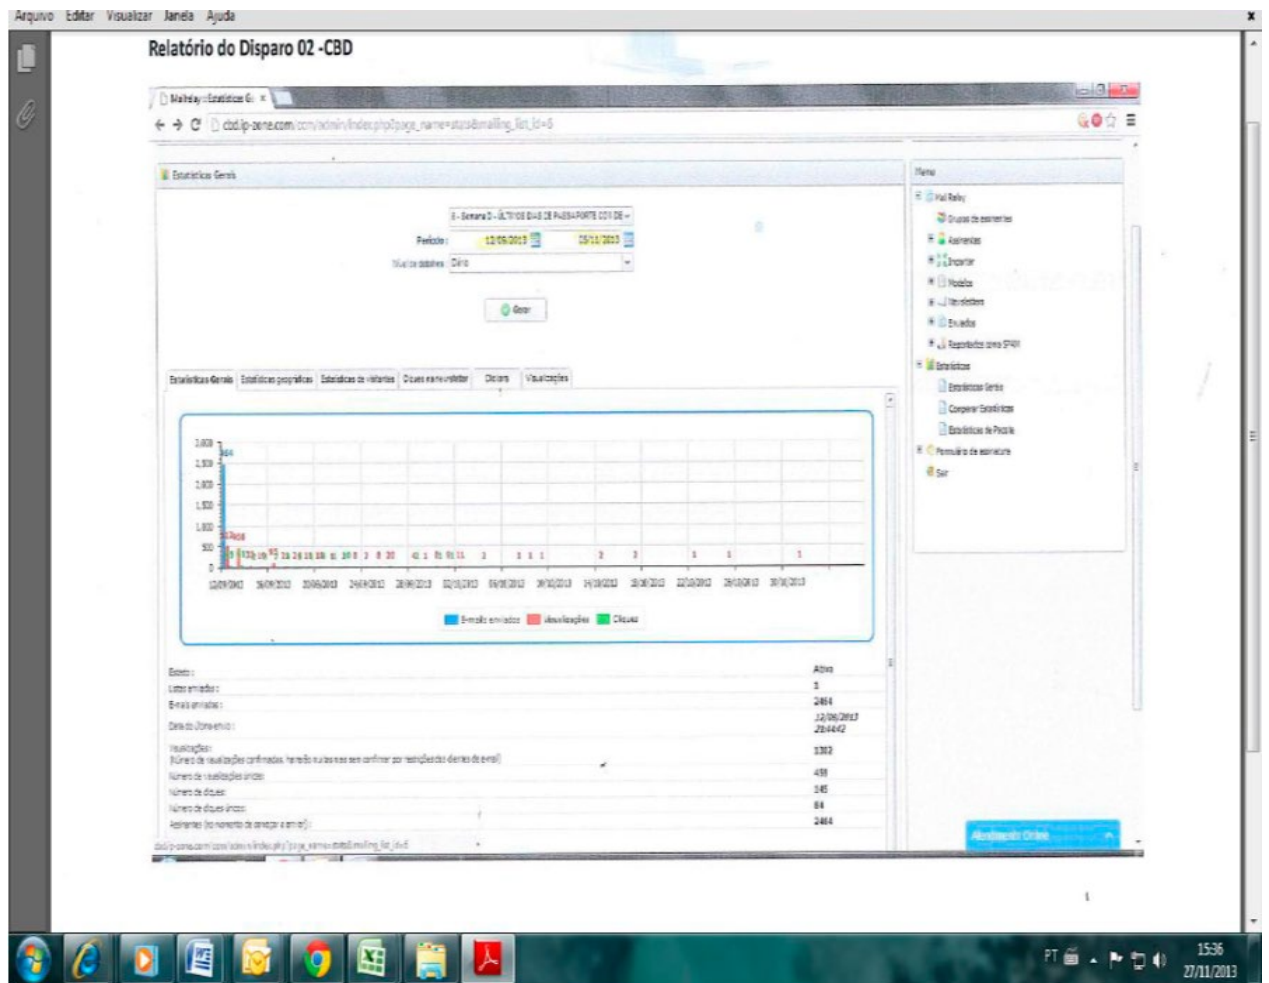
Arquivo Editar Visualizar Janela Ajuda

Relatório do Disparo 02 -CBD

Mailrelay :: Estatísticas G ×

cbd.ip-zone.com/ccm/admin/index.php?page_name=stats&mailing_list_id=6

Estatísticas Gerais

6 - Semana 3 - ÚLTIMOS DIAS DE PASSAPORTE COM DE

Período: 12/09/2013 05/11/2013

Nível de detalhes: Diário

Gerar

Estatísticas Gerais | Estatísticas geográficas | Estatísticas de visitantes | Cliques na newsletter | Cliques | Visualizações

3.000
2.500
2.000
1.500
1.000
500
0

2464

12/09/2013 16/09/2013 20/09/2013 24/09/2013 28/09/2013 02/10/2013 06/10/2013 10/10/2013 14/10/2013 18/10/2013 22/10/2013 26/10/2013 30/10/2013

E-mails enviados | Visualizações | Cliques

| Estado: | Ativo |
|---|---|
| Listas enviadas: | 1 |
| E-mails enviados: | 2464 |
| Data do último envio: | 12/09/2013 20:44:42 |
| Visualizações: (Número de visualizações confirmadas, haverão muitas mais sem confirmar por restrições dos clientes de e-mail) | 1302 |
| Número de visualizações únicas: | 459 |
| Número de cliques: | 145 |
| Número de cliques únicos: | 84 |
| Assinantes (no momento de começar a enviar): | 2464 |

Menu
Mail Relay
Grupos de assinantes
Assinantes
Importar
Modelos
Newsletters
Enviados
Reportados como SPAM
Estatísticas
Estatísticas Gerais
Comparar Estatísticas
Estatísticas de Pesquisa
Formulário de assinatura
Sair

Atendimento Online

1

PT 15:36 27/11/2013